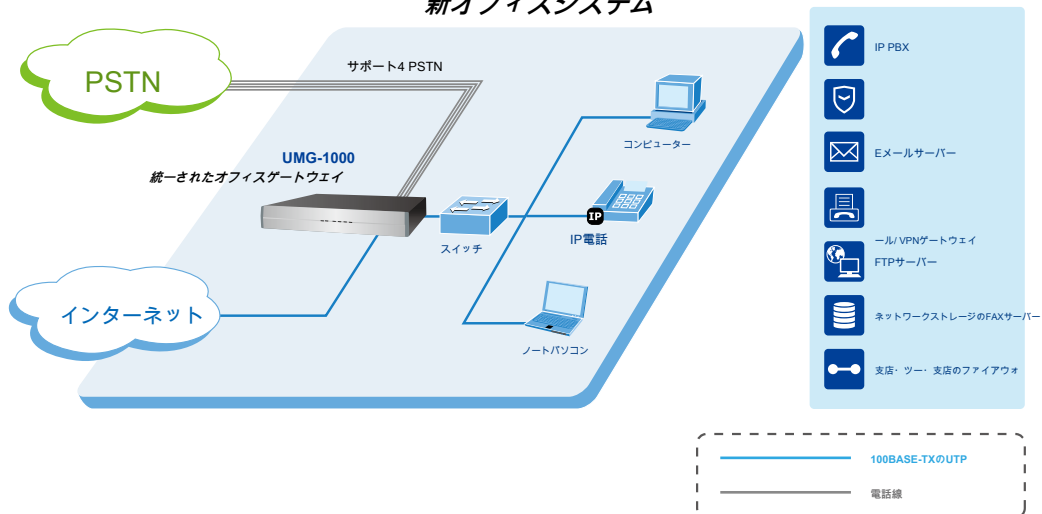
新オフィスシステム

PSTN

サポート4 PSTN

UMG-1000

統一されたオフィスゲートウェイ

インターネット

スイッチ

コンピューター

IP

IP電話

ノートパソコン

IP PBX

Eメールサーバー

ール/ VPNゲートウェイ

FTPサーバー

ネットワークストレージのFAXサーバー

支店・ ツー・ 支店のファイアウォ

100BASE-TXのUTP

電話線